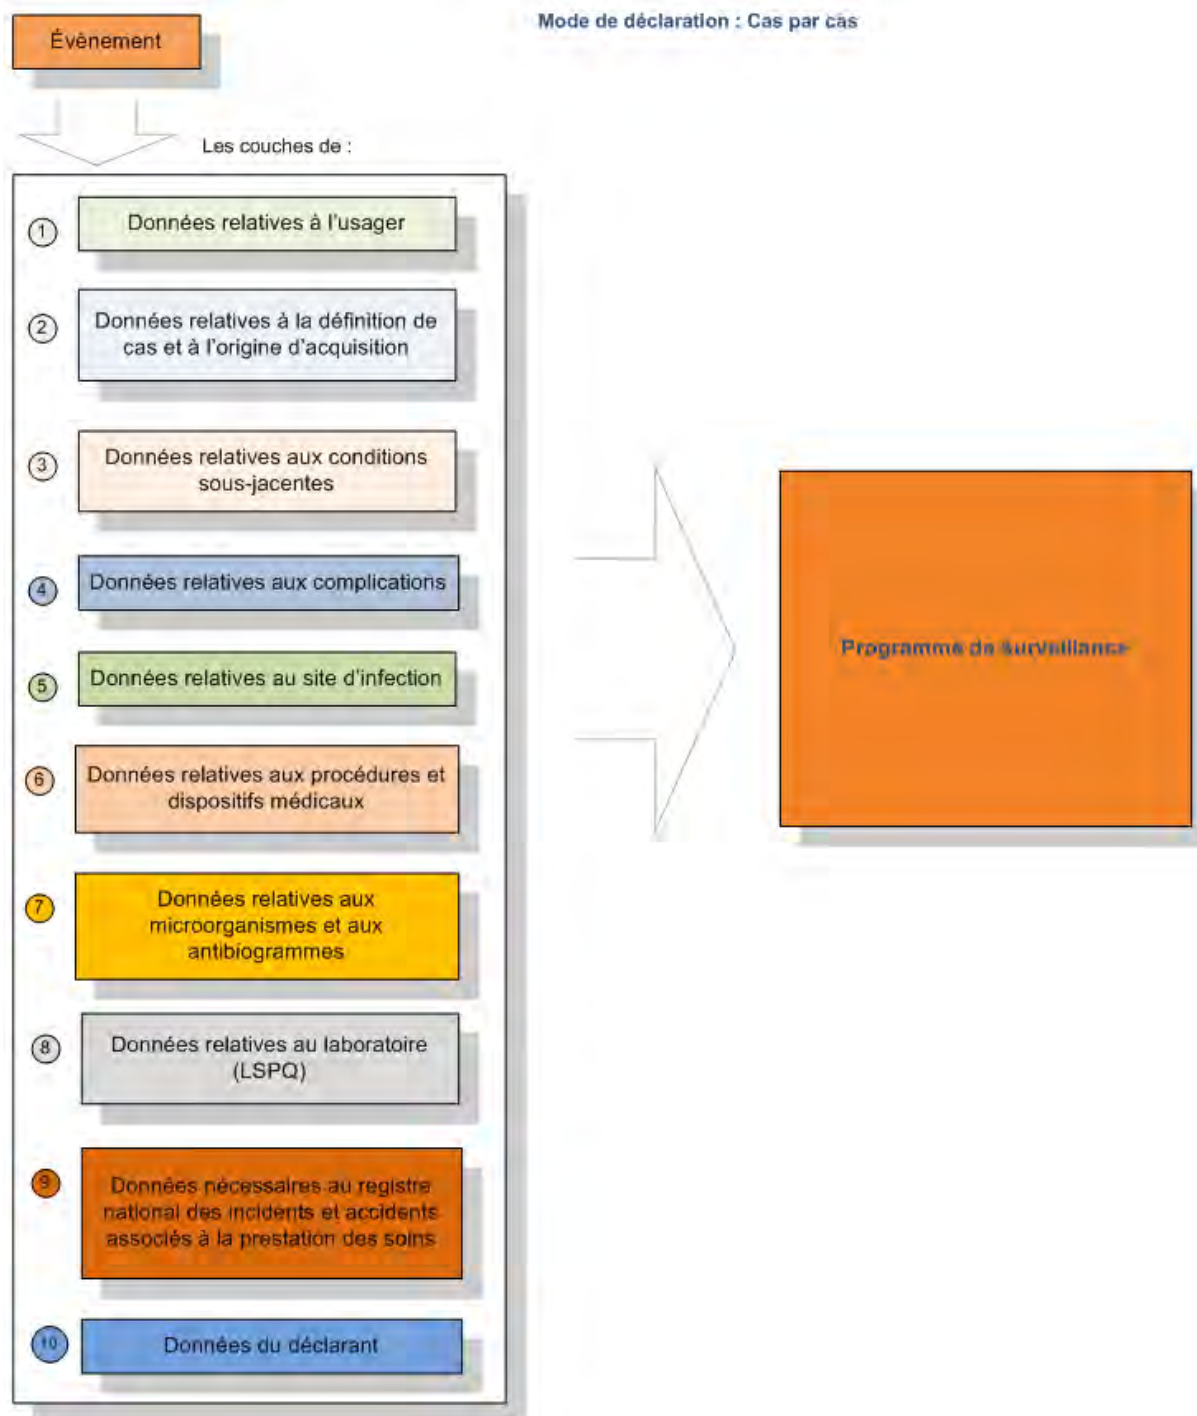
Évènement

Mode de déclaration : Cas par cas

Les couches de :

1 Données relatives à l'usager

2 Données relatives à la définition de cas et à l'origine d'acquisition

3 Données relatives aux conditions sous-jacentes

4 Données relatives aux complications

5 Données relatives au site d'infection

6 Données relatives aux procédures et dispositifs médicaux

7 Données relatives aux microorganismes et aux antibiogrammes

8 Données relatives au laboratoire (LSPQ)

9 Données nécessaires au registre national des incidents et accidents associés à la prestation des soins

10 Données du déclarant

Programme de surveillance